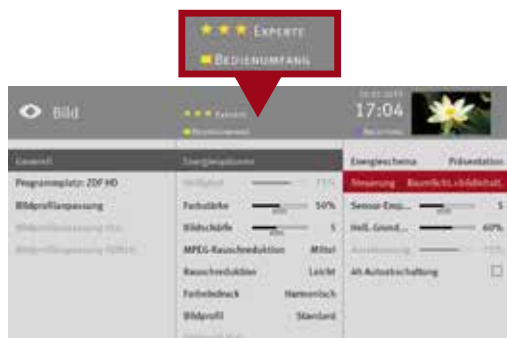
Experte
Bedienumfang

Bild
Experte
Bedienumfang
17:04

Generell
Programmplatz: ZDF HD
Bildprofilanpassung
Bildprofilanpassung (Ku)
Bildprofilanpassung (HDR)

Energieoptionen
Helligkeit 75%
Farbstärke 50%
Bildschärfe 5
MPEG-Rauschreduktion Mittel
Rauschreduktion Leicht
Farbeindruck Harmonisch
Bildprofil Standard

Energieschema Präsentation
Steuerung Raumlicht+Bildinhalt
Sensor-Emp... 5
Hell. Grund... 60%
Ausblendung
Alt Autoabschaltung